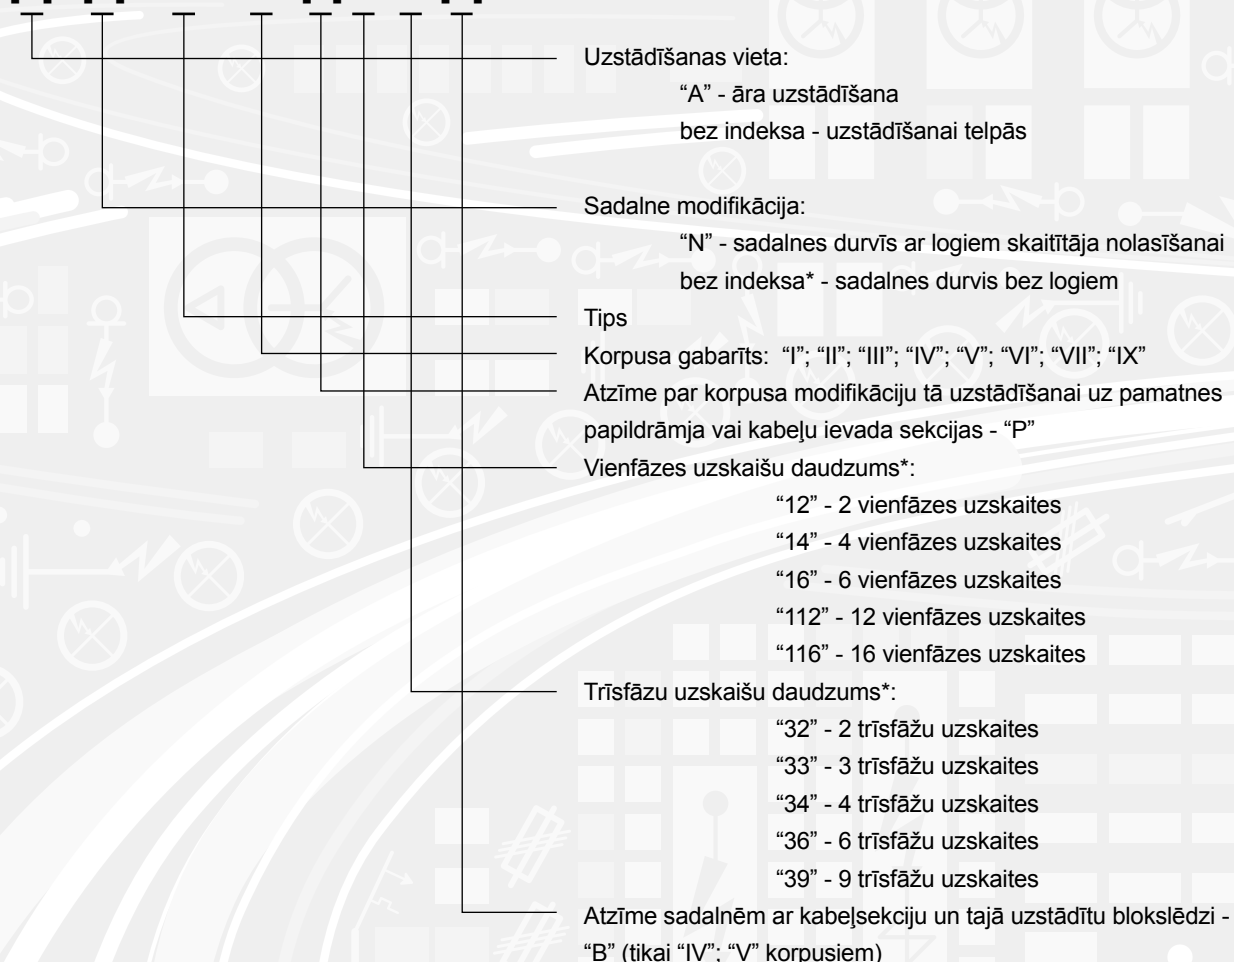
Uzstādīšanas vieta:
"A" - āra uzstādīšana
bez indeksa - uzstādīšanai telpās

Sadalne modifikācija:
"N" - sadalnes durvīs ar logiem skaitītāja nolasīšanai
bez indeksa* - sadalnes durvis bez logiem

Tips

Korpusa gabarīts: "I"; "II"; "III"; "IV"; "V"; "VI"; "VII"; "IX"

Atzīme par korpusa modifikāciju tā uzstādīšanai uz pamatnes papildrāmja vai kabeļu ievada sekcijas - "P"

Vienfāzes uzskaišu daudzums*:
"12" - 2 vienfāzes uzskaites
"14" - 4 vienfāzes uzskaites
"16" - 6 vienfāzes uzskaites
"112" - 12 vienfāzes uzskaites
"116" - 16 vienfāzes uzskaites

Trīsfāzu uzskaišu daudzums*:
"32" - 2 trīsfāžu uzskaites
"33" - 3 trīsfāžu uzskaites
"34" - 4 trīsfāžu uzskaites
"36" - 6 trīsfāžu uzskaites
"39" - 9 trīsfāžu uzskaites

Atzīme sadalnēm ar kabeļsekciju un tajā uzstādītu blokslēdzi - "B" (tikai "IV"; "V" korpusiem)